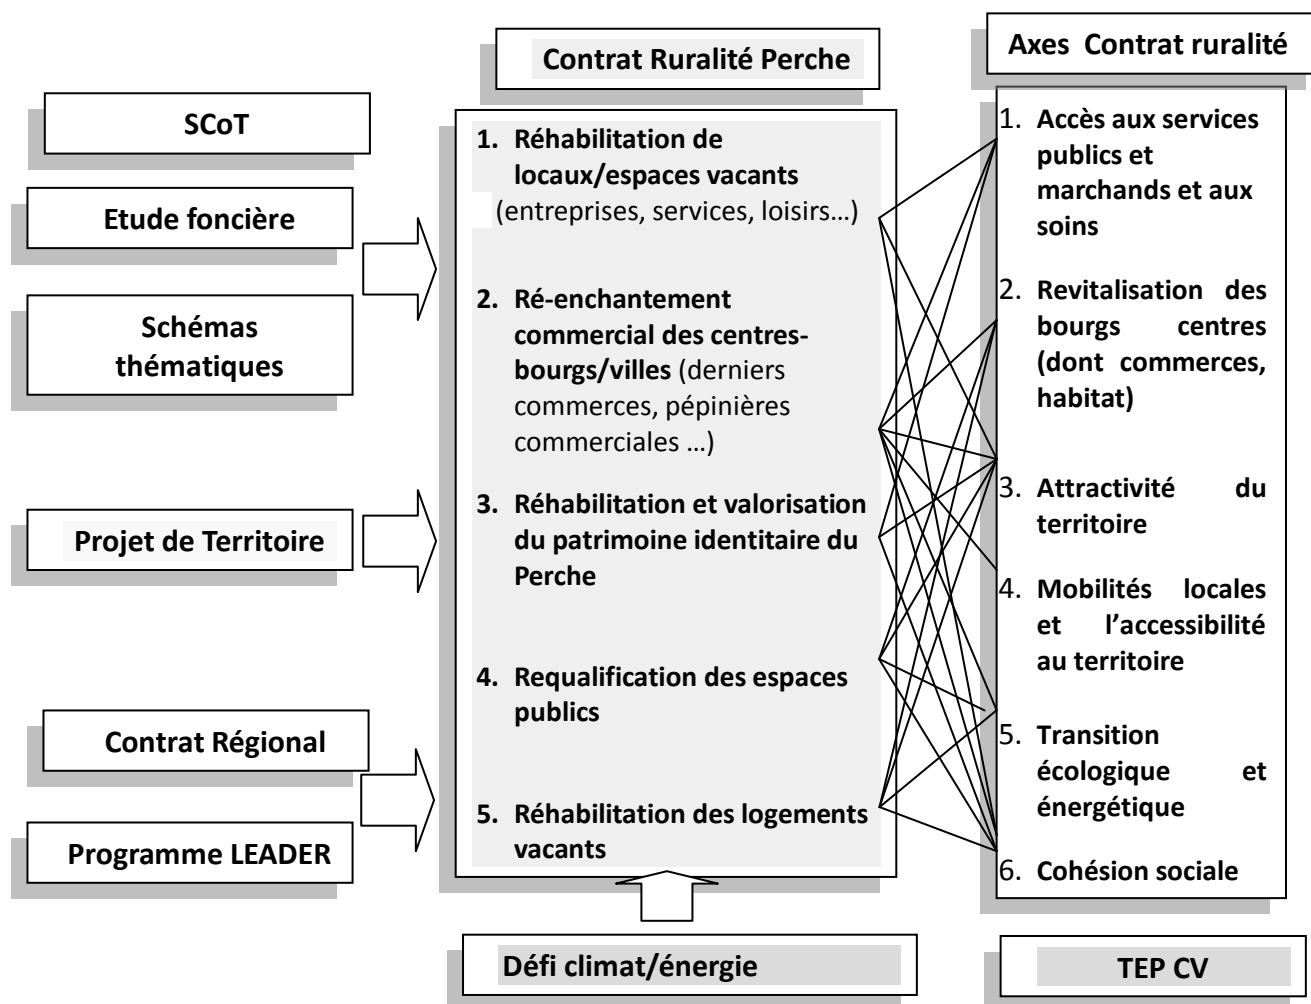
SCoT

Etude foncière

Schémas thématiques

Projet de Territoire

Contrat Régional

Programme LEADER

Contrat Ruralité Perche

1. Réhabilitation de locaux/espaces vacants (entreprises, services, loisirs…)

2. Ré-enchantement commercial des centres-bourgs/villes (derniers commerces, pépinières commerciales …)

3. Réhabilitation et valorisation du patrimoine identitaire du Perche

4. Requalification des espaces publics

5. Réhabilitation des logements vacants

Axes Contrat ruralité

1. Accès aux services publics et marchands et aux soins

2. Revitalisation des bourgs centres (dont commerces, habitat)

3. Attractivité du territoire

4. Mobilités locales et l'accessibilité au territoire

5. Transition écologique et énergétique

6. Cohésion sociale

Défi climat/énergie

TEP CV